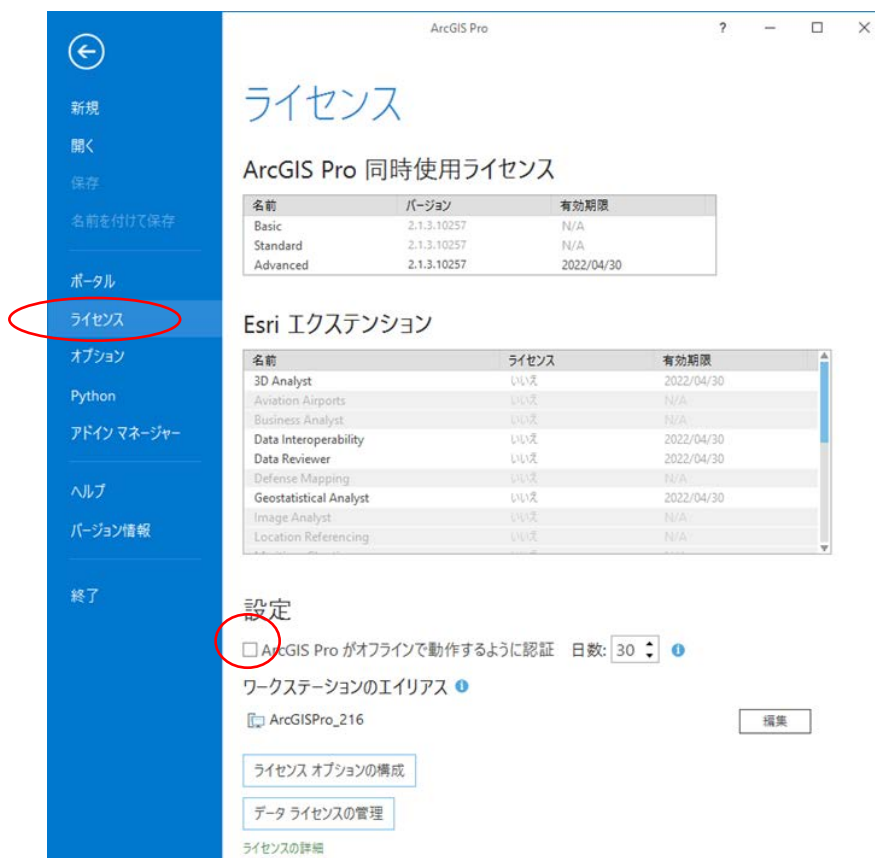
新規
開く
保存
名前を付けて保存

ポータル
ライセンス
オプション
Python
アドイン マネージャー

ヘルプ
バージョン情報

終了

ArcGIS Pro

?

ライセンス

ArcGIS Pro 同時使用ライセンス

| 名前 | バージョン | 有効期限 |
|---|---|---|
| Basic | 2.1.3.10257 | N/A |
| Standard | 2.1.3.10257 | N/A |
| Advanced | 2.1.3.10257 | 2022/04/30 |

Esri エクステンション

| 名前 | ライセンス | 有効期限 |
|---|---|---|
| 3D Analyst | いいえ | 2022/04/30 |
| Aviation Airports | いいえ | N/A |
| Business Analyst | いいえ | N/A |
| Data Interoperability | いいえ | 2022/04/30 |
| Data Reviewer | いいえ | 2022/04/30 |
| Defense Mapping | いいえ | N/A |
| Geostatistical Analyst | いいえ | 2022/04/30 |
| Image Analyst | いいえ | N/A |
| Location Referencing | いいえ | N/A |
| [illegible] | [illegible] | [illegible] |

設定

ArcGIS Pro がオフラインで動作するように認証 日数: 30

ワークステーションのエイリアス

ArcGISPro_216

編集

ライセンス オプションの構成

データ ライセンスの管理

ライセンスの詳細